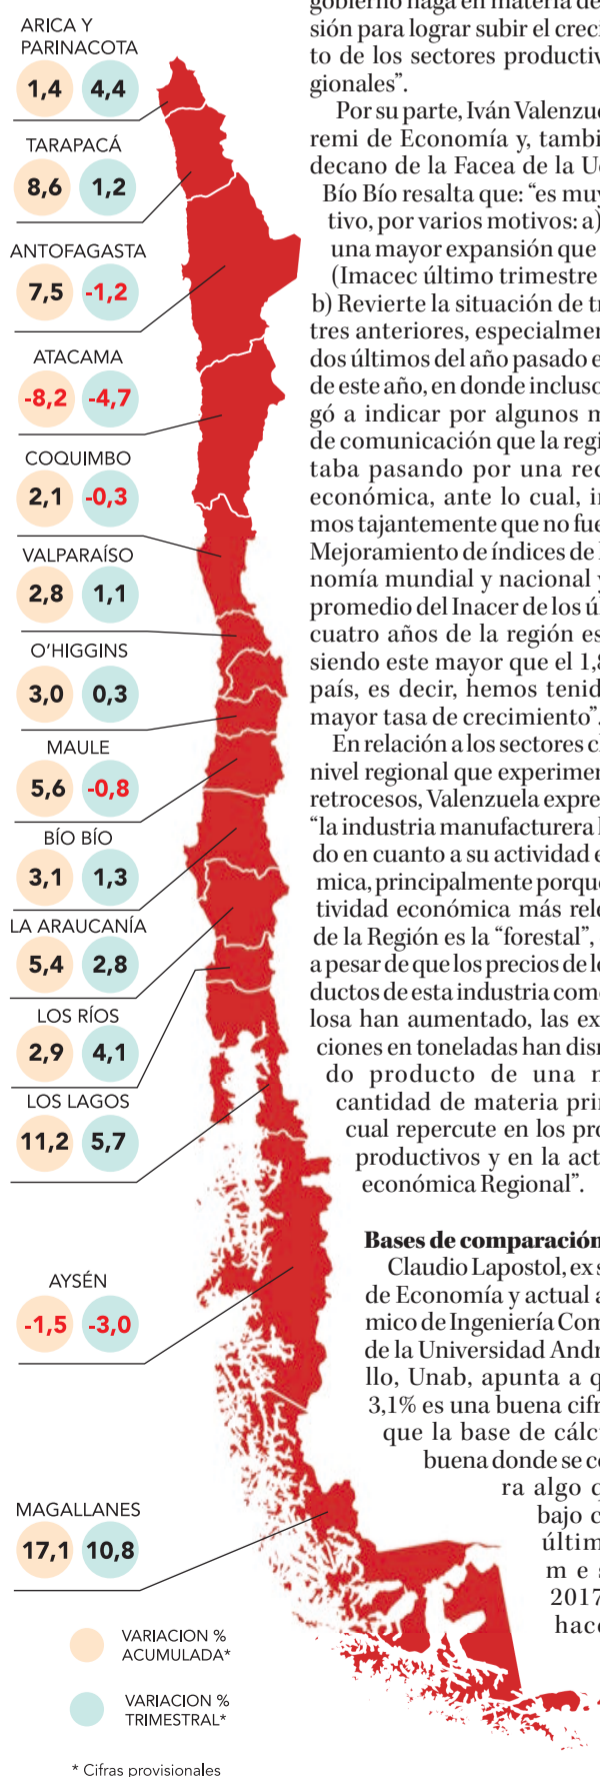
ARICA Y PARINACOTA
1,4 4,4

TARAPACÁ
8,6 1,2

ANTOFAGASTA
7,5 -1,2

ATACAMA
-8,2 -4,7

COQUIMBO
2,1 -0,3

VALPARAÍSO
2,8 1,1

O'HIGGINS
3,0 0,3

MAULE
5,6 -0,8

BÍO BÍO
3,1 1,3

LA ARAUCANÍA
5,4 2,8

LOS RÍOS
2,9 4,1

LOS LAGOS
11,2 5,7

AYSÉN
-1,5 -3,0

MAGALLANES
17,1 10,8

VARIACION % ACUMULADA*

VARIACION % TRIMESTRAL*

* Cifras provisionales

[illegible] sión para lograr subir el crec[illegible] to de los sectores productiv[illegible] gionales".

Por su parte, Iván Valenzu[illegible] remi de Economía y, tambi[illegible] decano de la Facea de la U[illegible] Bío Bío resalta que: "es mu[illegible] tivo, por varios motivos: a) una mayor expansión que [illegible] (Imacec último trimestre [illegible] b) Revierte la situación de t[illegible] tres anteriores, especialme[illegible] dos últimos del año pasado e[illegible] de este año, en donde incluso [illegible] gó a indicar por algunos m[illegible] de comunicación que la regi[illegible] taba pasando por una rec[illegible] económica, ante lo cual, i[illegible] mos tajantemente que no fue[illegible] Mejoramiento de índices de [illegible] nomía mundial y nacional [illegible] promedio del Inacer de los ú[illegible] cuatro años de la región es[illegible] siendo este mayor que el 1,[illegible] país, es decir, hemos tenid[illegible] mayor tasa de crecimiento".

En relación a los sectores c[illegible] nivel regional que experimen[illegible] retrocesos, Valenzuela expre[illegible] "la industria manufacturera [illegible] do en cuanto a su actividad e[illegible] mica, principalmente porqu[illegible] tividad económica más rel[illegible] de la Región es la "forestal", a pesar de que los precios de l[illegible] ductos de esta industria com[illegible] losa han aumentado, las ex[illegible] ciones en toneladas han dis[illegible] do producto de una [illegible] cantidad de materia pri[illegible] cual repercute en los pr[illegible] productivos y en la act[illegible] económica Regional".

Bases de comparación
Claudio Lapostol, ex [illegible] de Economía y actual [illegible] mico de Ingeniería Com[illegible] de la Universidad Andr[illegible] llo, Unab, apunta a q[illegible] 3,1% es una buena cifr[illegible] que la base de cálc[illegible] buena donde se c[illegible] ra algo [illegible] bajo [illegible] últim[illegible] m e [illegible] 2017 hac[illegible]